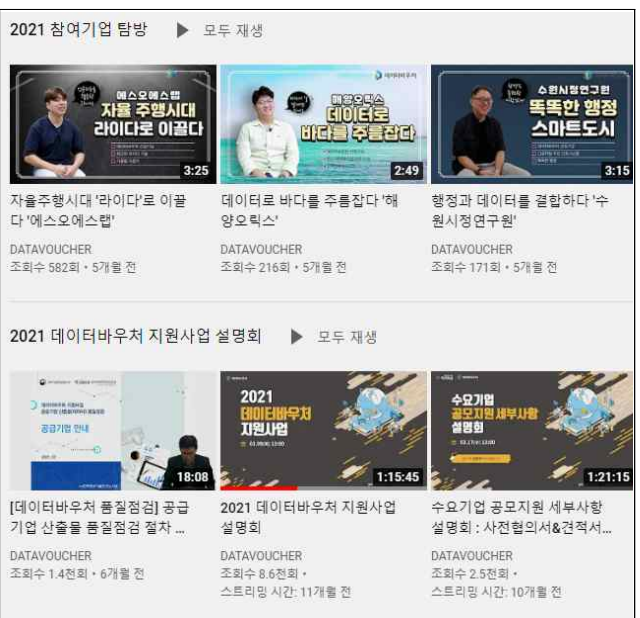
2021 참여기업 탐방 ▶ 모두 재생

에스오에스랩
자율 주행시대 라이다로 이끌다
3:25
자율주행시대 '라이다'로 이끌다 '에스오에스랩'
DATAVOUCHER
조회수 582회 • 5개월 전

해양오릭스
데이터로 바다를 주름잡다
2:49
데이터로 바다를 주름잡다 '해양오릭스'
DATAVOUCHER
조회수 216회 • 5개월 전

수원시정연구원
똑똑한 행정 스마트도시
3:15
행정과 데이터를 결합하다 '수원시정연구원'
DATAVOUCHER
조회수 171회 • 5개월 전

2021 데이터바우처 지원사업 설명회 ▶ 모두 재생

공급기업 안내
18:08
[데이터바우처 품질점검] 공급기업 산출물 품질점검 절차 ...
DATAVOUCHER
조회수 1.4천회 • 6개월 전

2021
데이터바우처
지원사업
1:15:45
2021 데이터바우처 지원사업 설명회
DATAVOUCHER
조회수 8.6천회 •
스트리밍 시간: 11개월 전

수요기업
공모지원 세부사항
설명회
1:21:15
수요기업 공모지원 세부사항 설명회 : 사전협의서&견적서...
DATAVOUCHER
조회수 2.5천회 •
스트리밍 시간: 10개월 전